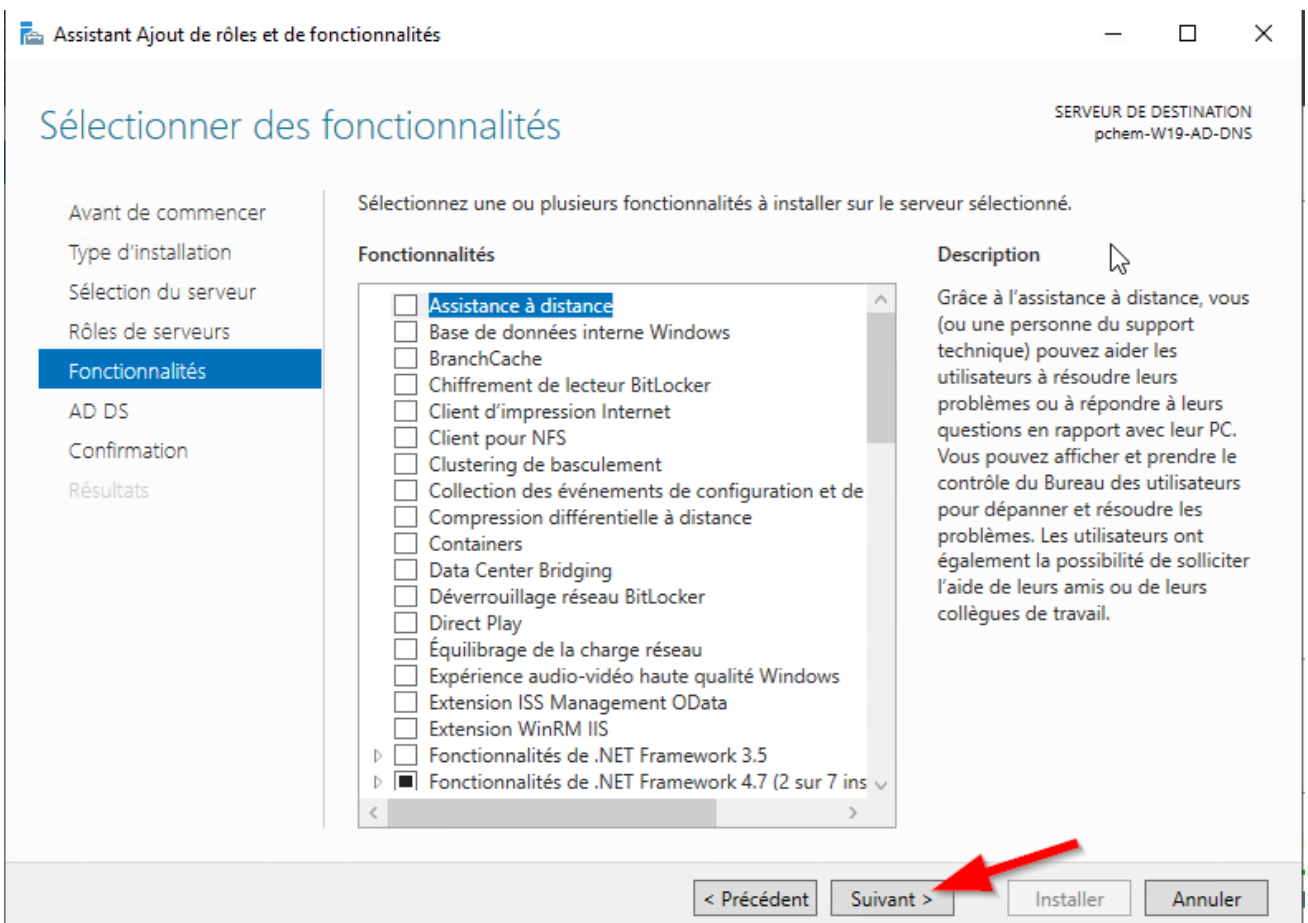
Assistant Ajout de rôles et de fonctionnalités

Sélectionner des fonctionnalités

SERVEUR DE DESTINATION
pchem-W19-AD-DNS

Avant de commencer
Type d'installation
Sélection du serveur
Rôles de serveurs
Fonctionnalités
AD DS
Confirmation
Résultats

Sélectionnez une ou plusieurs fonctionnalités à installer sur le serveur sélectionné.

Fonctionnalités

Assistance à distance
Base de données interne Windows
BranchCache
Chiffrement de lecteur BitLocker
Client d'impression Internet
Client pour NFS
Clustering de basculement
Collection des événements de configuration et de
Compression différentielle à distance
Containers
Data Center Bridging
Déverrouillage réseau BitLocker
Direct Play
Équilibrage de la charge réseau
Expérience audio-vidéo haute qualité Windows
Extension ISS Management OData
Extension WinRM IIS
Fonctionnalités de .NET Framework 3.5
Fonctionnalités de .NET Framework 4.7 (2 sur 7 ins

Description

Grâce à l'assistance à distance, vous (ou une personne du support technique) pouvez aider les utilisateurs à résoudre leurs problèmes ou à répondre à leurs questions en rapport avec leur PC. Vous pouvez afficher et prendre le contrôle du Bureau des utilisateurs pour dépanner et résoudre les problèmes. Les utilisateurs ont également la possibilité de solliciter l'aide de leurs amis ou de leurs collègues de travail.

< Précédent
Suivant >
Installer
Annuler